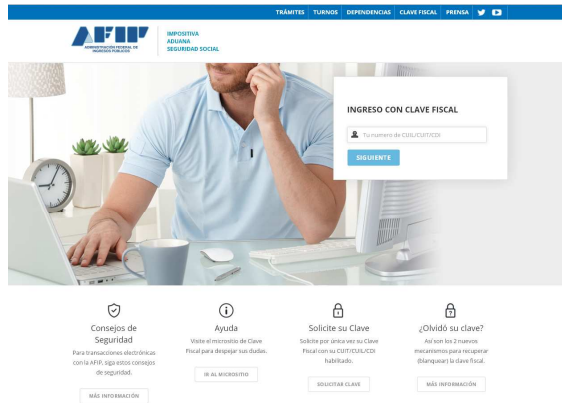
TRÁMITES | TURNOS | DEPENDENCIAS | CLAVE FISCAL | PRENSA

AFIP
ADMINISTRACIÓN FEDERAL DE INGRESOS PÚBLICOS

IMPOSITIVA
ADUANA
SEGURIDAD SOCIAL

INGRESO CON CLAVE FISCAL

Tu número de CUIL/CUIT/CDI

SIGUIENTE

Consejos de Seguridad
Para transacciones electrónicas con la AFIP, siga estos consejos de seguridad.
MÁS INFORMACIÓN

Ayuda
Visite el micrositio de Clave Fiscal para despejar sus dudas.
IR AL MICROSITIO

Solicite su Clave
Solicite por única vez su Clave Fiscal con su CUIT/CUIL/CDI habilitado.
SOLICITAR CLAVE

¿Olvidó su clave?
Así son los 2 nuevos mecanismos para recuperar (blanquear) la clave fiscal.
MÁS INFORMACIÓN